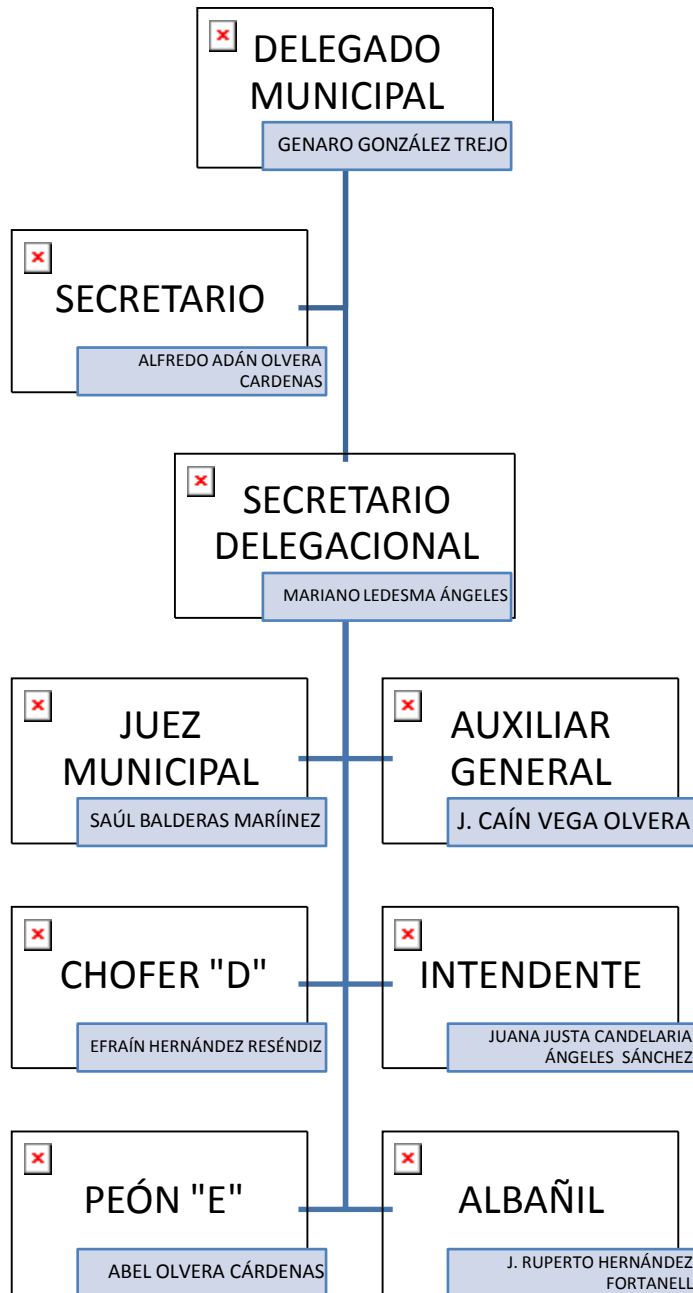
DELEGADO MUNICIPAL

GENARO GONZÁLEZ TREJO

SECRETARIO

ALFREDO ADÁN OLVERA CARDENAS

SECRETARIO DELEGACIONAL

MARIANO LEDESMA ÁNGELES

JUEZ MUNICIPAL

SAÚL BALDERAS MARÍINEZ

AUXILIAR GENERAL

J. CAÍN VEGA OLVERA

CHOFER "D"

EFRAÍN HERNÁNDEZ RESÉNDIZ

INTENDENTE

JUANA JUSTA CANDELARIA ÁNGELES SÁNCHEZ

PEÓN "E"

ABEL OLVERA CÁRDENAS

ALBAÑIL

J. RUPERTO HERNÁNDEZ FORTANELL